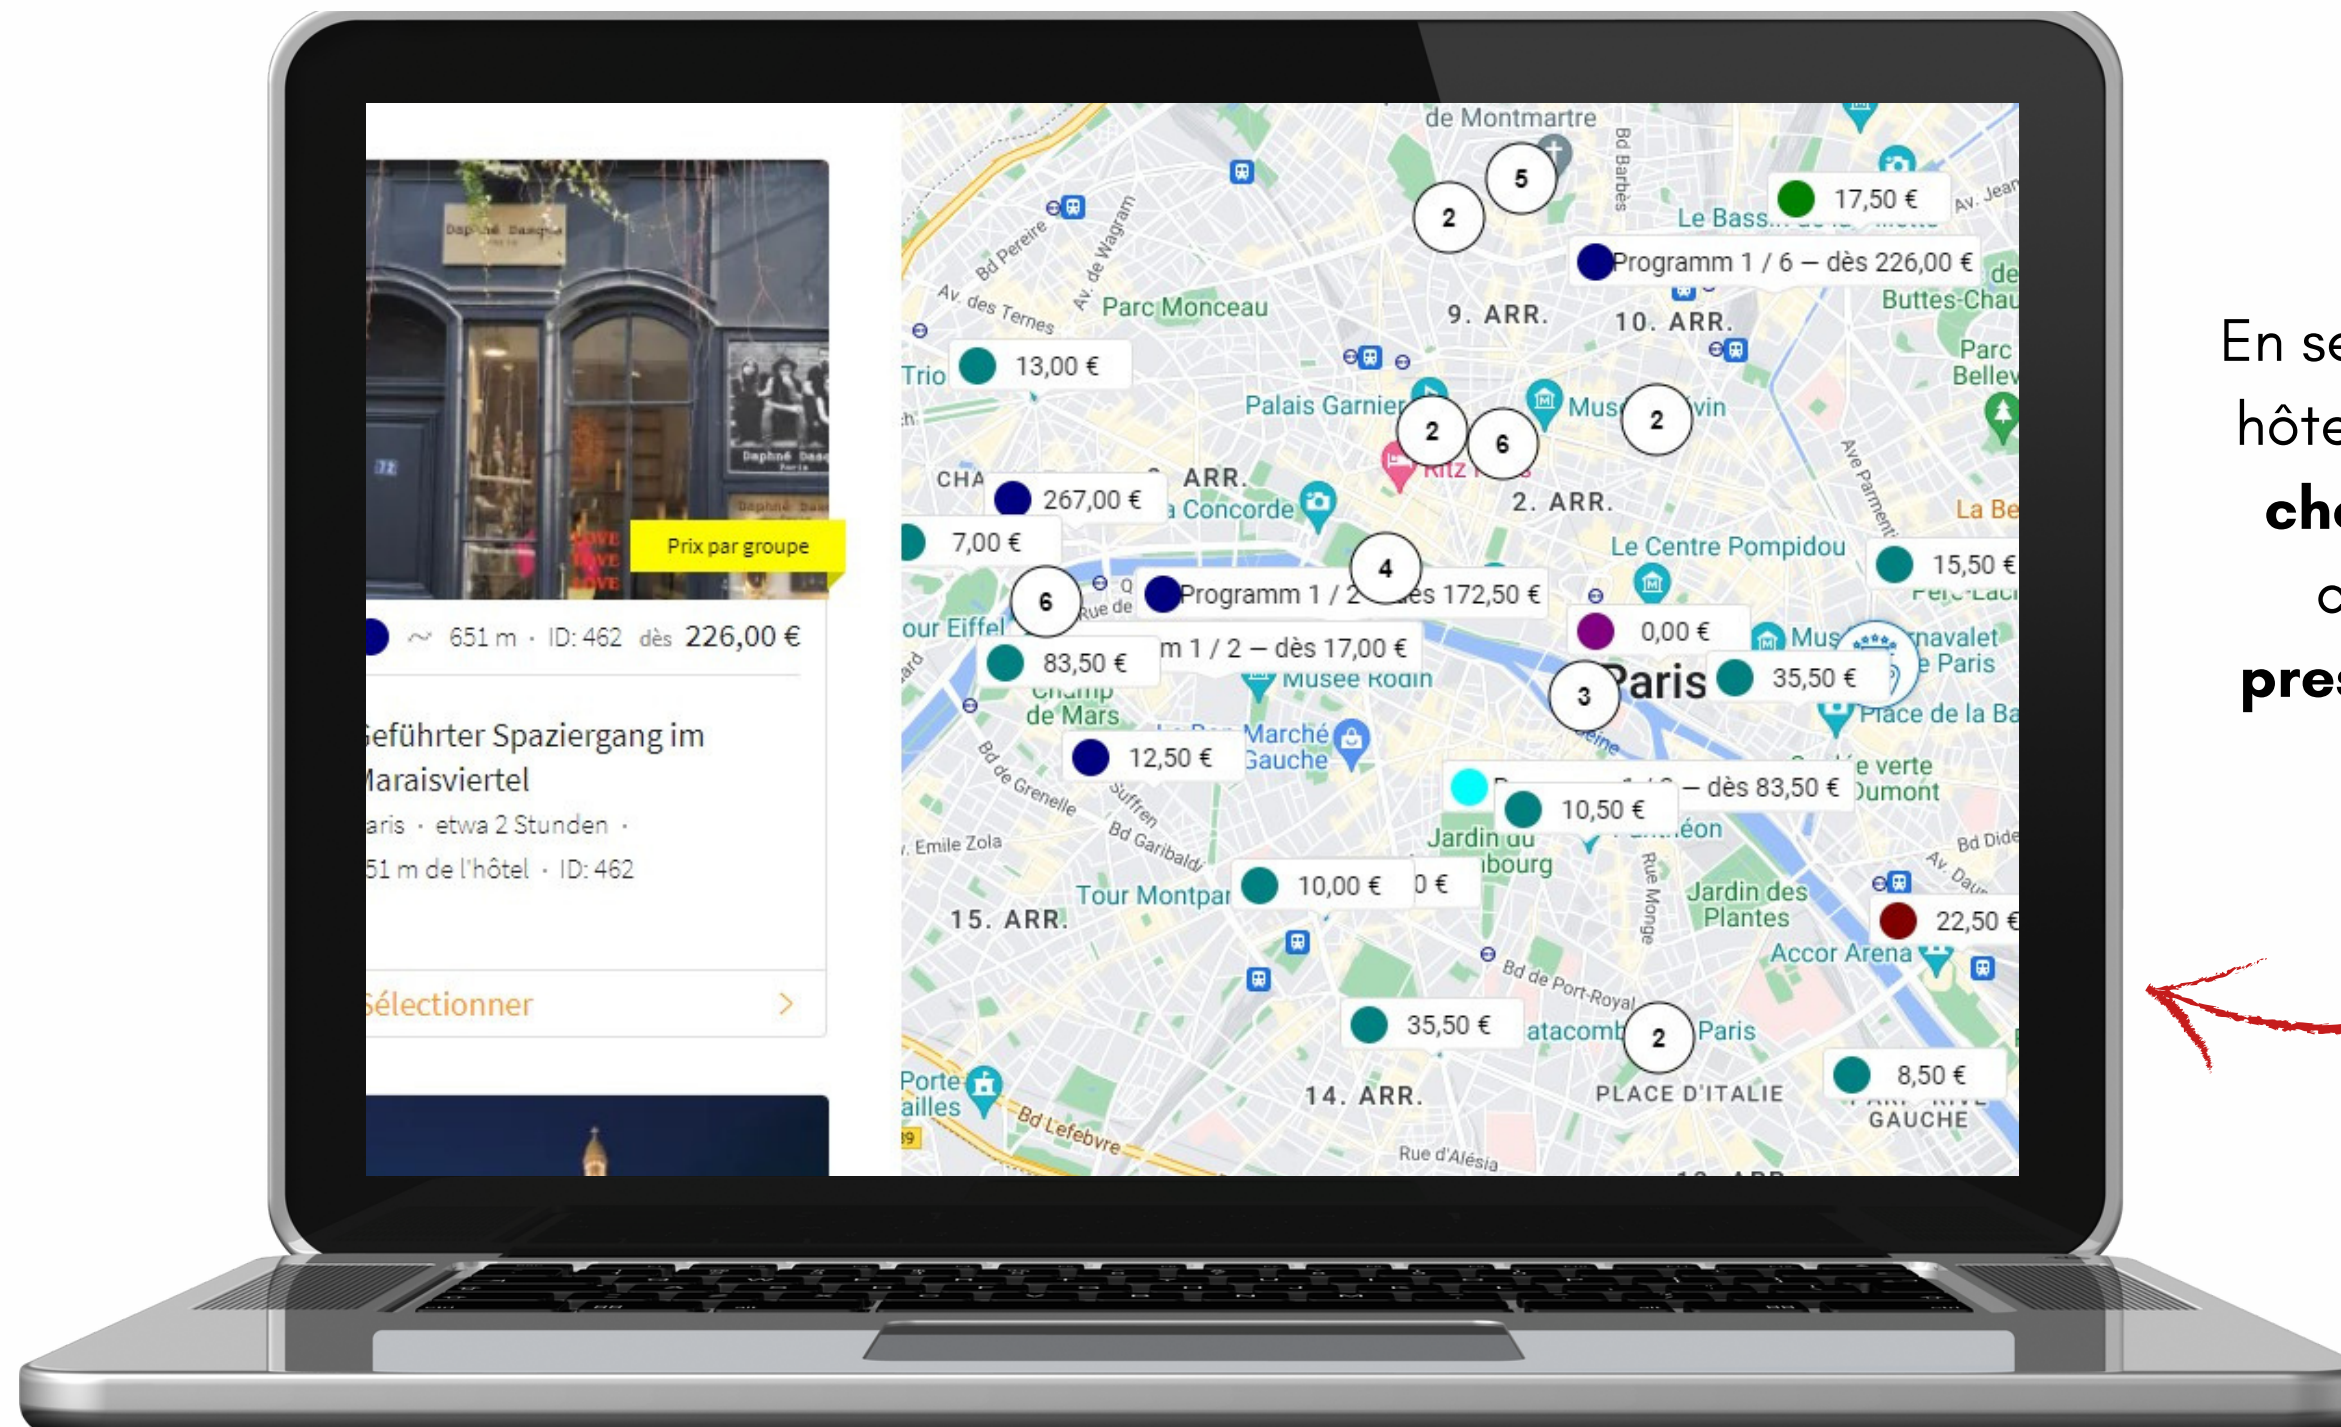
Prix par groupe

651 m · ID: 462 dès 226,00 €

Geführter Spaziergang im Maraisviertel

aris · etwa 2 Stunden ·

51 m de l'hôtel · ID: 462

Sélectionner >

de Montmartre
5
2
17,50 €
Le Bass...
Programm 1 / 6 — dès 226,00 €
Parc Monceau
9. ARR.
10. ARR.
Buttes-Chau
Parc Bellev
Trio
13,00 €
Palais Garnier
Mus
2
6
2
Ritz
CHA
267,00 €
ARR.
a Concorde
2. ARR.
La Be
7,00 €
Le Centre Pompidou
15,50 €
4
6
Programm 1 / 2 — dès 172,50 €
our Eiffel
0,00 €
m 1 / 2 — dès 17,00 €
navalet
e Paris
83,50 €
Musée Rodin
3
Paris
35,50 €
de Mars
Place de la Ba
12,50 €
Marché
Gauche
— dès 83,50 €
e verte
Dumont
10,50 €
Jardin du
bourg
10,00 €
0 €
15. ARR.
Tour Montpar
Jardin des Plantes
22,50 €
Accor Arena
35,50 €
atacomb
2
Paris
8,50 €
Porte
ailles
14. ARR.
PLACE D'ITALIE
GAUCHE
Bd Pereire
Av. de Wagram
Av. des Ternes
Bd Barbès
Ave Parmentier
Bd de Grenelle
Suffren
Bd Garibaldi
Emile Zola
Rue Monge
Bd de Port-Royal
Bd Lefebvre
Rue d'Alésia
Bd Dide
Av. Dau
Av. Jean

En se
hôte
ch
c
pres